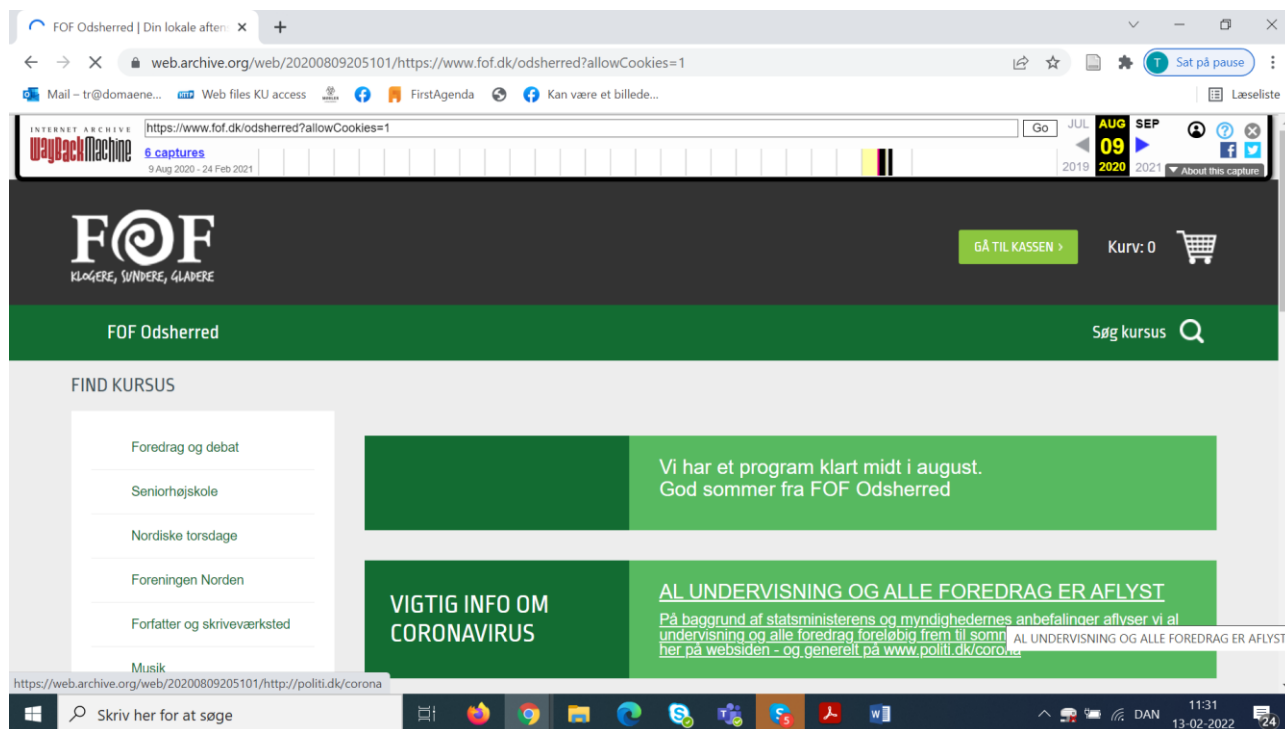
FOF Odsherred | Din lokale aften ×
+
web.archive.org/web/20200809205101/https://www.fof.dk/odsherred?allowCookies=1
T Sat på pause
Mail – tr@domaene... Web files KU access FirstAgenda Kan være et billede...
Læseliste
INTERNET ARCHIVE
WayBackMachine
https://www.fof.dk/odsherred?allowCookies=1
Go
6 captures
9 Aug 2020 - 24 Feb 2021
JUL AUG SEP
09
2019 2020 2021
About this capture
F@F
KLOGERE, SUNDERE, GLADERE
GÅ TIL KASSEN ›
Kurv: 0
FOF Odsherred
Søg kursus
FIND KURSUS
Foredrag og debat
Seniorhøjskole
Nordiske torsdage
Foreningen Norden
Forfatter og skriveværksted
Musik
Vi har et program klart midt i august.
God sommer fra FOF Odsherred
VIGTIG INFO OM CORONAVIRUS
AL UNDERVISNING OG ALLE FOREDRAG ER AFLYST
På baggrund af statsministerens og myndighedernes anbefalinger aflyser vi al undervisning og alle foredrag foreløbig frem til somm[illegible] her på websiden - og generelt på www.politi.dk/corona
AL UNDERVISNING OG ALLE FOREDRAG ER AFLYST
https://web.archive.org/web/20200809205101/http://politi.dk/corona
Skriv her for at søge
DAN
11:31
13-02-2022
24